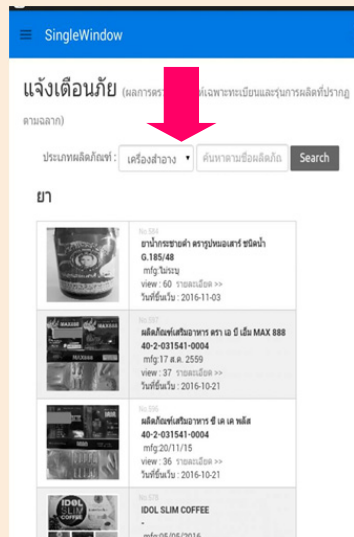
SingleWindow

แจ้งเตือนภัย (ผลการตร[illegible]เฉพาะทะเบียนและรุ่นการผลิตที่ปรากฏตามฉลาก)

ประเภทผลิตภัณฑ์ : เครื่องสำอาง ▾ ค้นหาตามชื่อผลิตภัณ Search

ยา

No.584
ยาน้ำกระชายดำ ตรารูปหมอเสาร์ ชนิดน้ำ G.185/48
mfg:ไม่ระบุ
view : 60 รายละเอียด >>
วันที่ขึ้นเว็บ : 2016-11-03

No.597
ผลิตภัณฑ์เสริมอาหาร ตรา เอ บี เอ็ม MAX 888 40-2-031541-0004
mfg:17 ส.ค. 2559
view : 37 รายละเอียด >>
วันที่ขึ้นเว็บ : 2016-10-21

No.598
ผลิตภัณฑ์เสริมอาหาร ซี เค เค พลัส 40-2-031541-0004
mfg:20/11/15
view : 36 รายละเอียด >>
วันที่ขึ้นเว็บ : 2016-10-21

No.578
IDOL SLIM COFFEE
-
mfg:05/05/2016